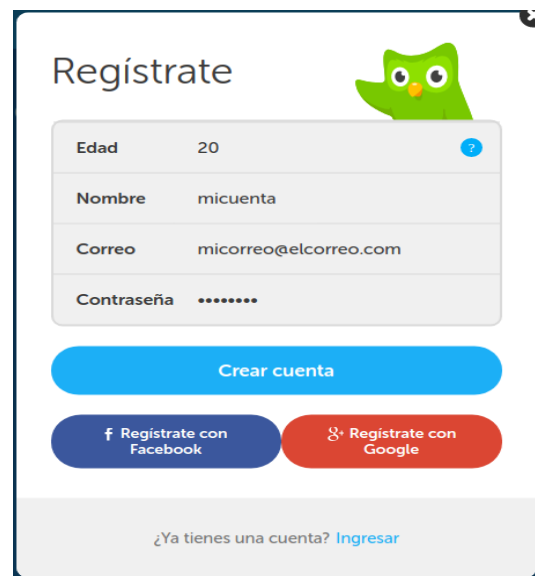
Regístrate

| Edad | 20 | ? |
|---|---|---|
| Nombre | micuenta | |
| Correo | micorreo@elcorreo.com | |
| Contraseña | •••••••• | |

Crear cuenta

f Regístrate con Facebook

g+ Regístrate con Google

¿Ya tienes una cuenta? Ingresar